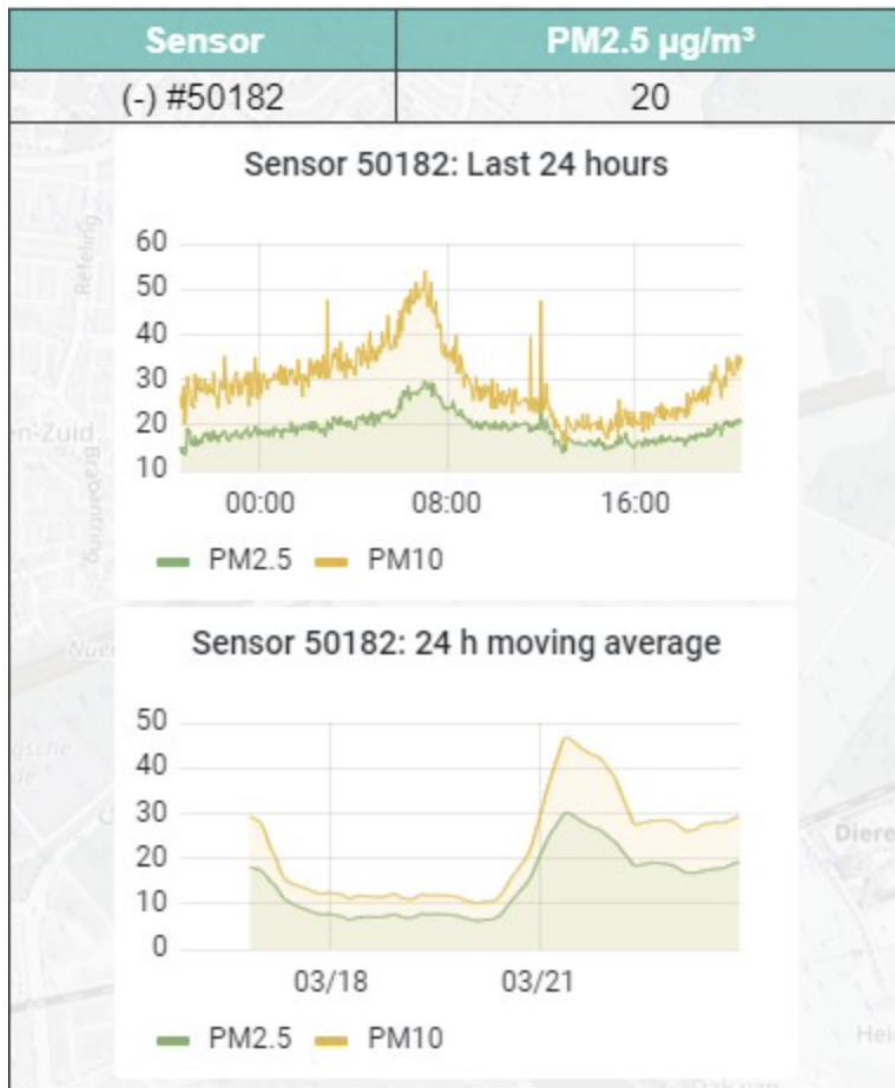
| Sensor | PM2.5 µg/m³ |
|---|---|
| (-) #50182 | 20 |

Sensor 50182: Last 24 hours

60
50
40
30
20
10
00:00 08:00 16:00

PM2.5 PM10

Sensor 50182: 24 h moving average

50
40
30
20
10
0
03/18 03/21

PM2.5 PM10

Refeling
en-Zuid
Brabantring
Nue
gsche
Diere
Hei